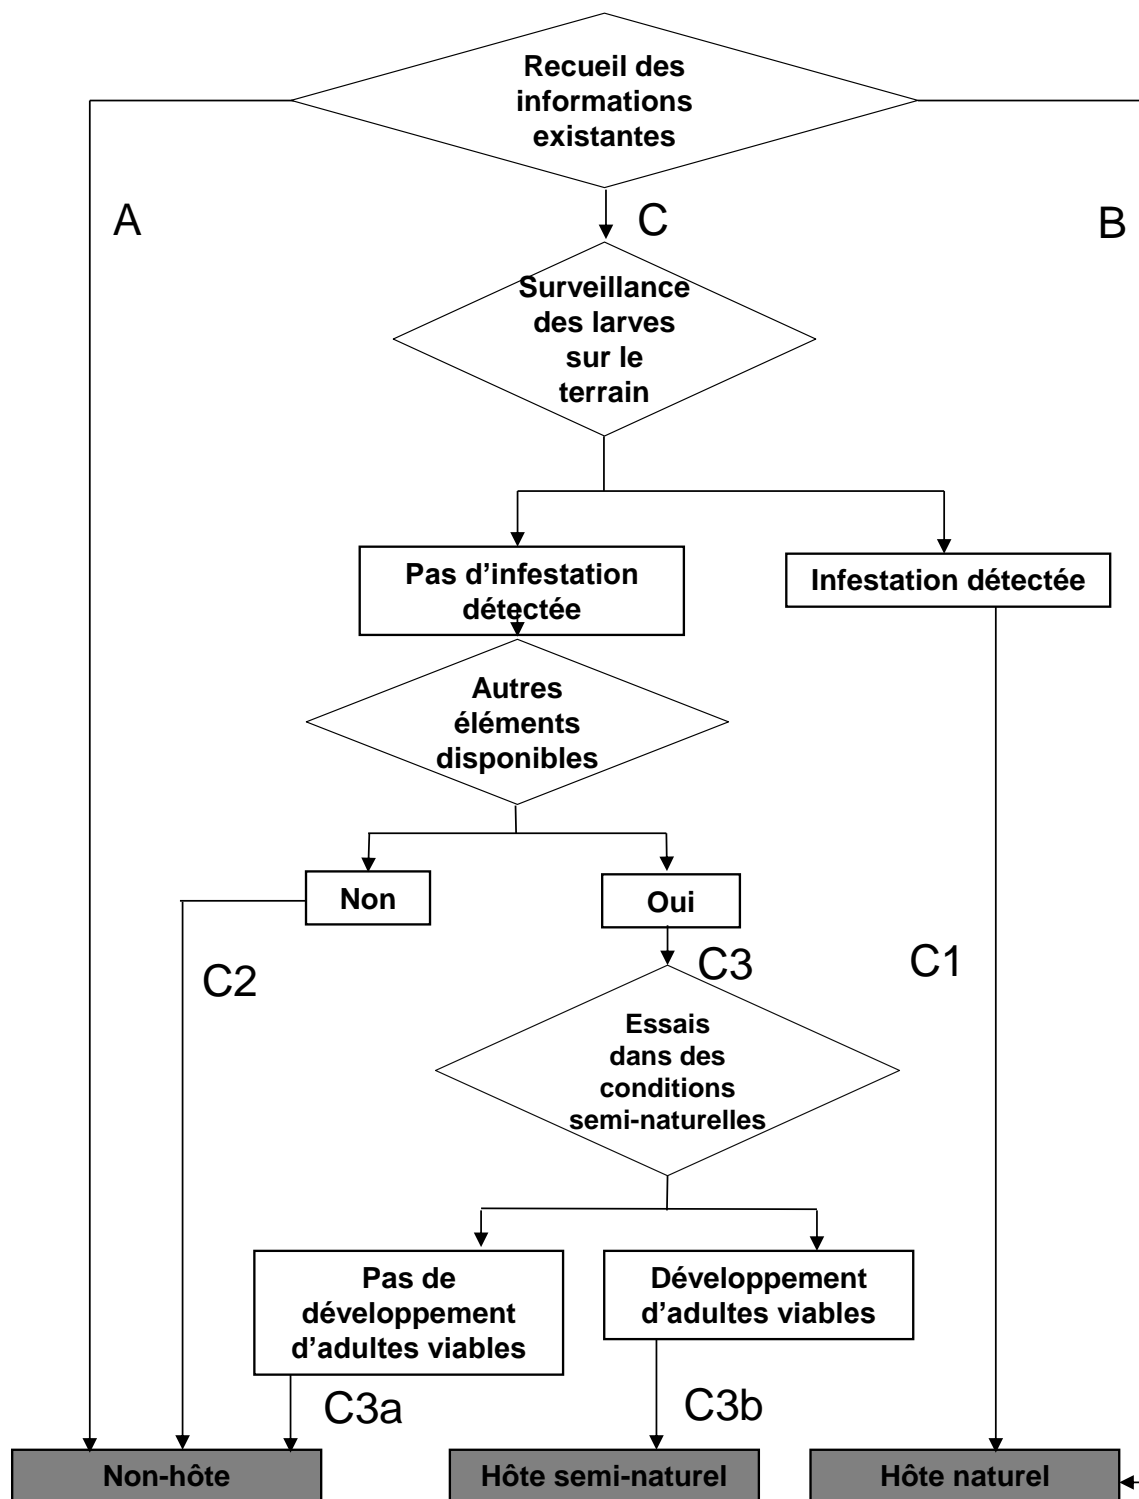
Recueil des informations existantes

A

C

B

Surveillance des larves sur le terrain

Pas d'infestation détectée

Infestation détectée

Autres éléments disponibles

Non

Oui

C2

C3

C1

Essais dans des conditions semi-naturelles

Pas de développement d'adultes viables

Développement d'adultes viables

C3a

C3b

Non-hôte

Hôte semi-naturel

Hôte naturel